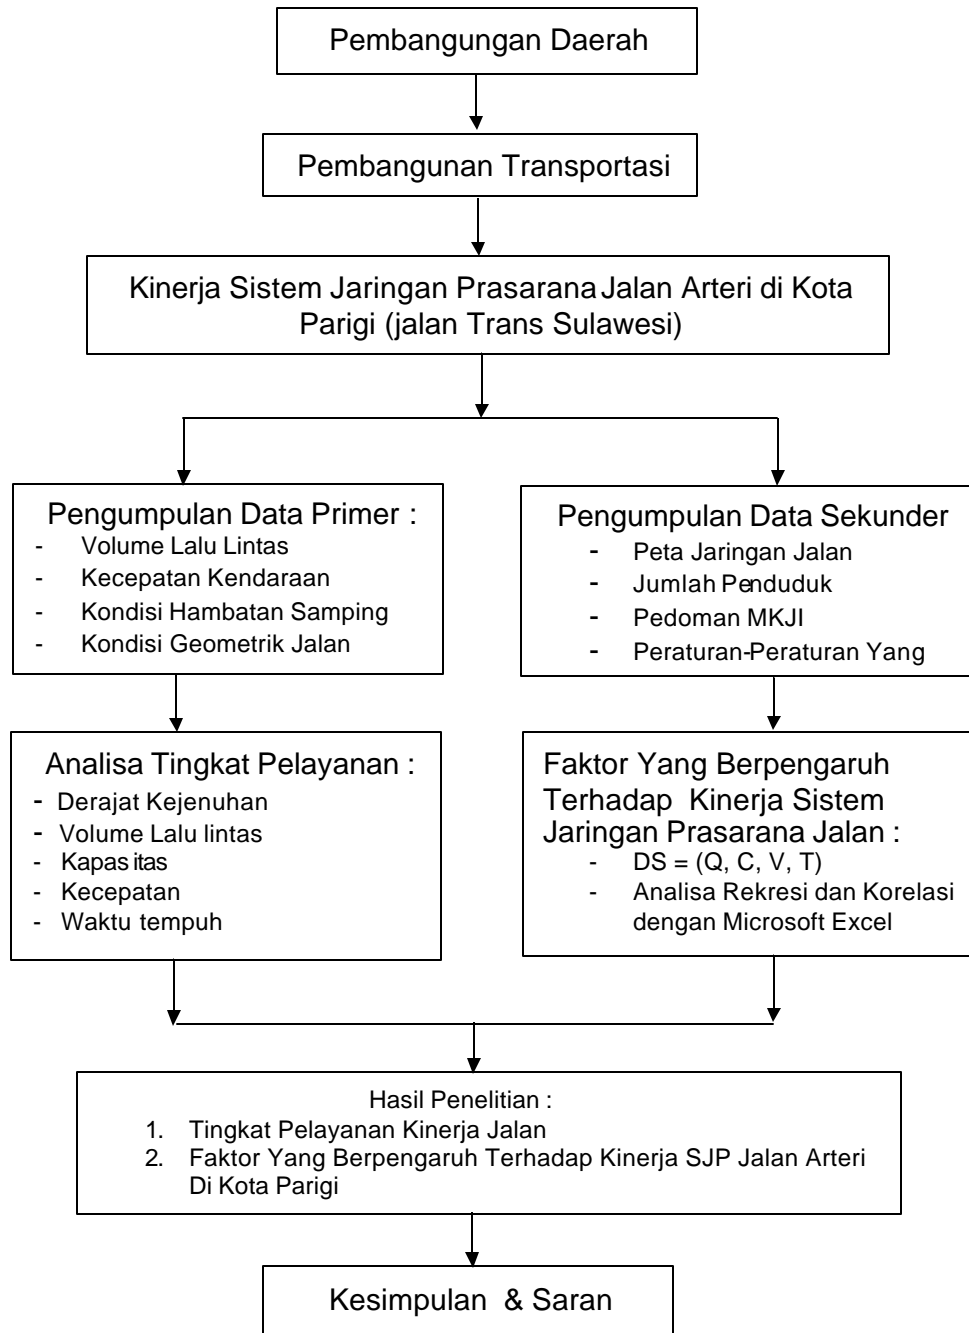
Pembangungan Daerah

Pembangunan Transportasi

Kinerja Sistem Jaringan Prasarana Jalan Arteri di Kota Parigi (jalan Trans Sulawesi)

Pengumpulan Data Primer :
- Volume Lalu Lintas
- Kecepatan Kendaraan
- Kondisi Hambatan Samping
- Kondisi Geometrik Jalan

Pengumpulan Data Sekunder
- Peta Jaringan Jalan
- Jumlah Penduduk
- Pedoman MKJI
- Peraturan-Peraturan Yang

Analisa Tingkat Pelayanan :
- Derajat Kejenuhan
- Volume Lalu lintas
- Kapasitas
- Kecepatan
- Waktu tempuh

Faktor Yang Berpengaruh Terhadap Kinerja Sistem Jaringan Prasarana Jalan :
- DS = (Q, C, V, T)
- Analisa Rekresi dan Korelasi dengan Microsoft Excel

Hasil Penelitian :
1. Tingkat Pelayanan Kinerja Jalan
2. Faktor Yang Berpengaruh Terhadap Kinerja SJP Jalan Arteri Di Kota Parigi

Kesimpulan & Saran